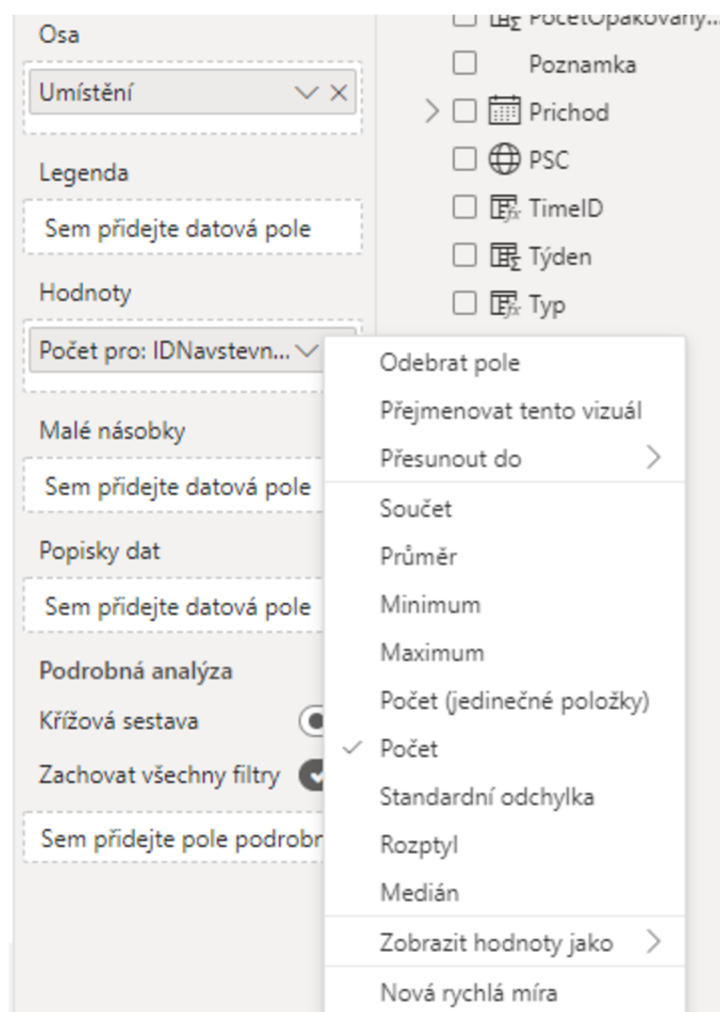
Osa

Umístění

Legenda

Sem přidejte datová pole

Hodnoty

Počet pro: IDNavstevn...

Malé násobky

Sem přidejte datová pole

Popisky dat

Sem přidejte datová pole

Podrobná analýza

Křížová sestava

Zachovat všechny filtry

Sem přidejte pole podrobn

PocetOpakovany...

Poznamka

Prichod

PSC

TimeID

Týden

Typ

Odebrat pole

Přejmenovat tento vizuál

Přesunout do

Součet

Průměr

Minimum

Maximum

Počet (jedinečné položky)

✓ Počet

Standardní odchylka

Rozptyl

Medián

Zobrazit hodnoty jako

Nová rychlá míra